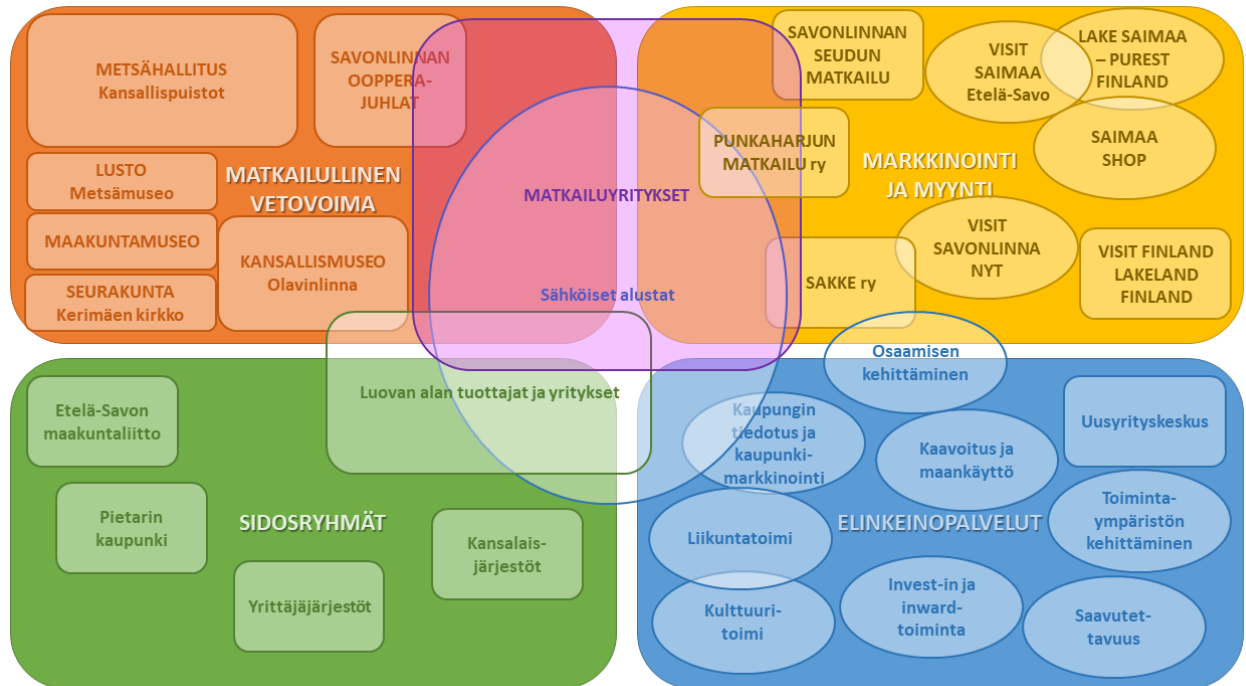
METSÄHALLITUS
Kansallispuistot

SAVONLINNAN OOPPERAJUHLAT

LUSTO
Metsämuseo

MATKAILULLINEN VETOVOIMA

MAAKUNTAMUSEO

KANSALLISMUSEO
Olavinlinna

SEURAKUNTA
Kerimäen kirkko

MATKAILUYRITYKSET

Sähköiset alustat

SAVONLINNAN SEUDUN MATKAILU

VISIT SAIMAA
Etelä-Savo

LAKE SAIMAA – PUREST FINLAND

PUNKAHARJUN MATKAILU ry

MARKKINOINTI JA MYYNTI

SAIMAA SHOP

VISIT SAVONLINNA NYT

SAKKE ry

VISIT FINLAND LAKELAND FINLAND

Luovan alan tuottajat ja yritykset

Etelä-Savon maakuntaliitto

Pietarin kaupunki

SIDOSRYHMÄT

Kansalaisjärjestöt

Yrittäjäjärjestöt

Osaamisen kehittäminen

Kaupungin tiedotus ja kaupunkimarkkinointi

Kaavoitus ja maankäyttö

Uusyrityskeskus

Liikuntatoimi

ELINKEINOPALVELUT

Toimintaympäristön kehittäminen

Kulttuuritoimi

Invest-in ja inwardtoiminta

Saavutettavuus